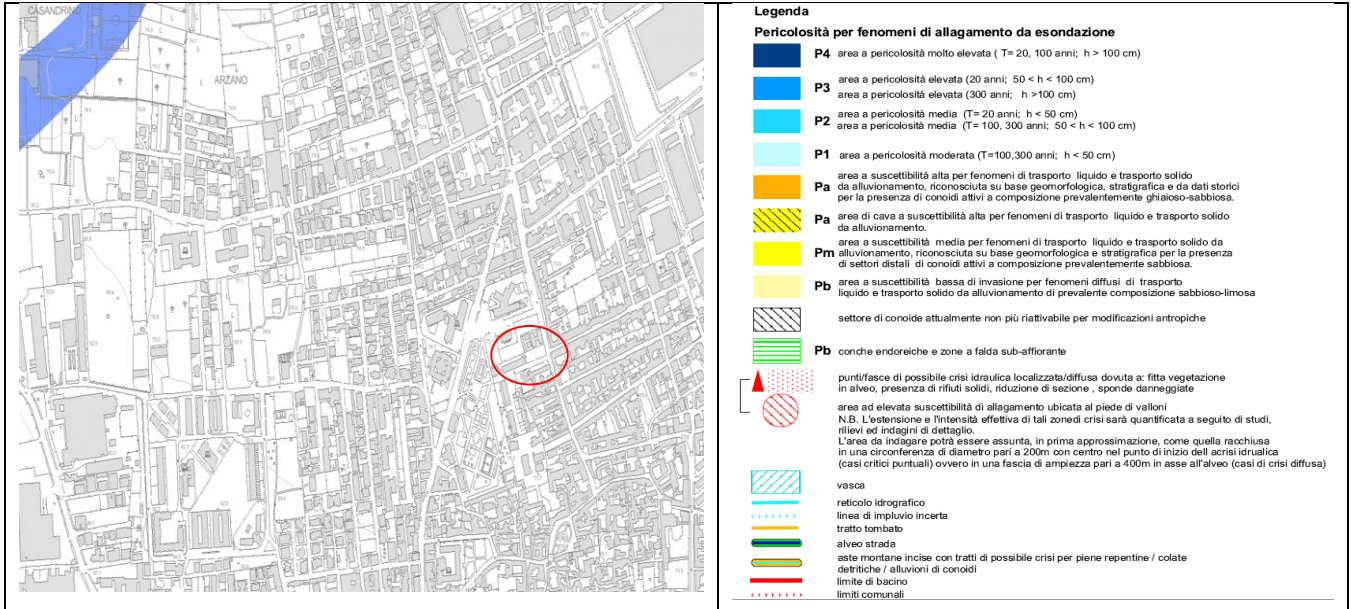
CASANDRINO

ARZANO

Legenda

Pericolosità per fenomeni di allagamento da esondazione

P4 area a pericolosità molto elevata ( T= 20, 100 anni; h > 100 cm)

P3 area a pericolosità elevata (20 anni; 50 < h < 100 cm)
area a pericolosità elevata (300 anni; h >100 cm)

P2 area a pericolosità media (T= 20 anni; h < 50 cm)
area a pericolosità media (T= 100, 300 anni; 50 < h < 100 cm)

P1 area a pericolosità moderata (T=100,300 anni; h < 50 cm)

Pa area a suscettibilità alta per fenomeni di trasporto liquido e trasporto solido da alluvionamento, riconosciuta su base geomorfologica, stratigrafica e da dati storici per la presenza di conoidi attivi a composizione prevalentemente ghiaioso-sabbiosa.

Pa aree di cava a suscettibilità alta per fenomeni di trasporto liquido e trasporto solido da alluvionamento.

Pm area a suscettibilità media per fenomeni di trasporto liquido e trasporto solido da alluvionamento, riconosciuta su base geomorfologica e stratigrafica per la presenza di settori distali di conoidi attivi a composizione prevalentemente sabbiosa.

Pb area a suscettibilità bassa di invasione per fenomeni diffusi di trasporto liquido e trasporto solido da alluvionamento di prevalente composizione sabbioso-limosa

settore di conoide attualmente non più riattivabile per modificazioni antropiche

Pb conche endoreiche e zone a falda sub-affiorante

punti/fasce di possibile crisi idraulica localizzata/diffusa dovuta a: fitta vegetazione in alveo, presenza di rifiuti solidi, riduzione di sezione , sponde danneggiate

area ad elevata suscettibilità di allagamento ubicata al piede di valloni
N.B. L'estensione e l'intensità effettiva di tali zonedi crisi sarà quantificata a seguito di studi, rilievi ed indagini di dettaglio.
L'area da indagare potrà essere assunta, in prima approssimazione, come quella racchiusa in una circonferenza di diametro pari a 200m con centro nel punto di inizio dell acrisi idraulica (casi critici puntuali) ovvero in una fascia di ampiezza pari a 400m in asse all'alveo (casi di crisi diffusa)

vasca
reticolo idrografico
linea di impluvio incerta
tratto tombato
alveo strada
aste montane incise con tratti di possibile crisi per piene repentine / colate detritiche / alluvioni di conoidi
limite di bacino
limiti comunali